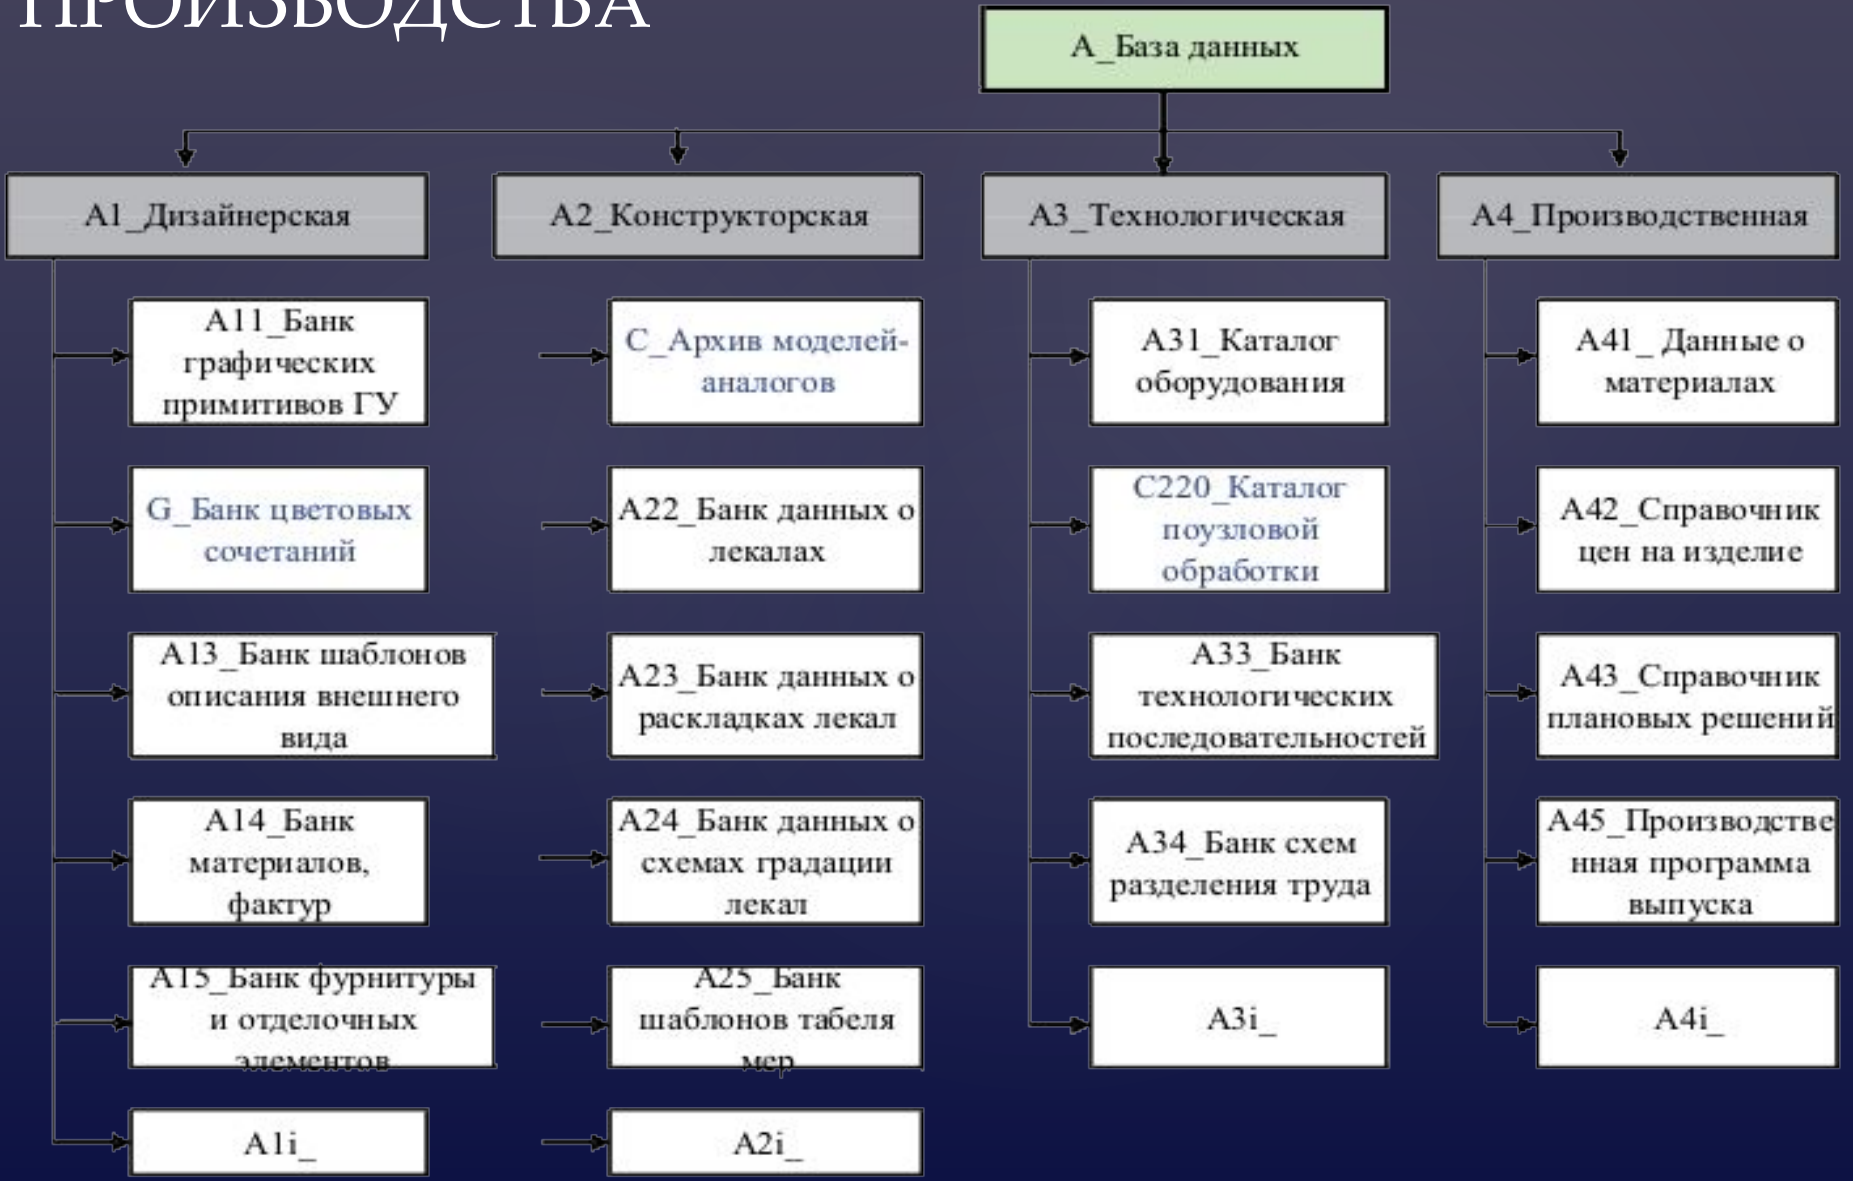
ПРОИЗВОДСТВА

A_База данных

A1_Дизайнерская

A2_Конструкторская

A3_Технологическая

A4_Производственная

A11_Банк графических примитивов ГУ

G_Банк цветовых сочетаний

A13_Банк шаблонов описания внешнего вида

A14_Банк материалов, фактур

A15_Банк фурнитуры и отделочных элементов

A1i_

C_Архив моделей-аналогов

A22_Банк данных о лекалах

A23_Банк данных о раскладках лекал

A24_Банк данных о схемах градации лекал

A25_Банк шаблонов табеля мер

A2i_

A31_Каталог оборудования

C220_Каталог поузловой обработки

A33_Банк технологических последовательностей

A34_Банк схем разделения труда

A3i_

A41_ Данные о материалах

A42_Справочник цен на изделие

A43_Справочник плановых решений

A45_Производственная программа выпуска

A4i_